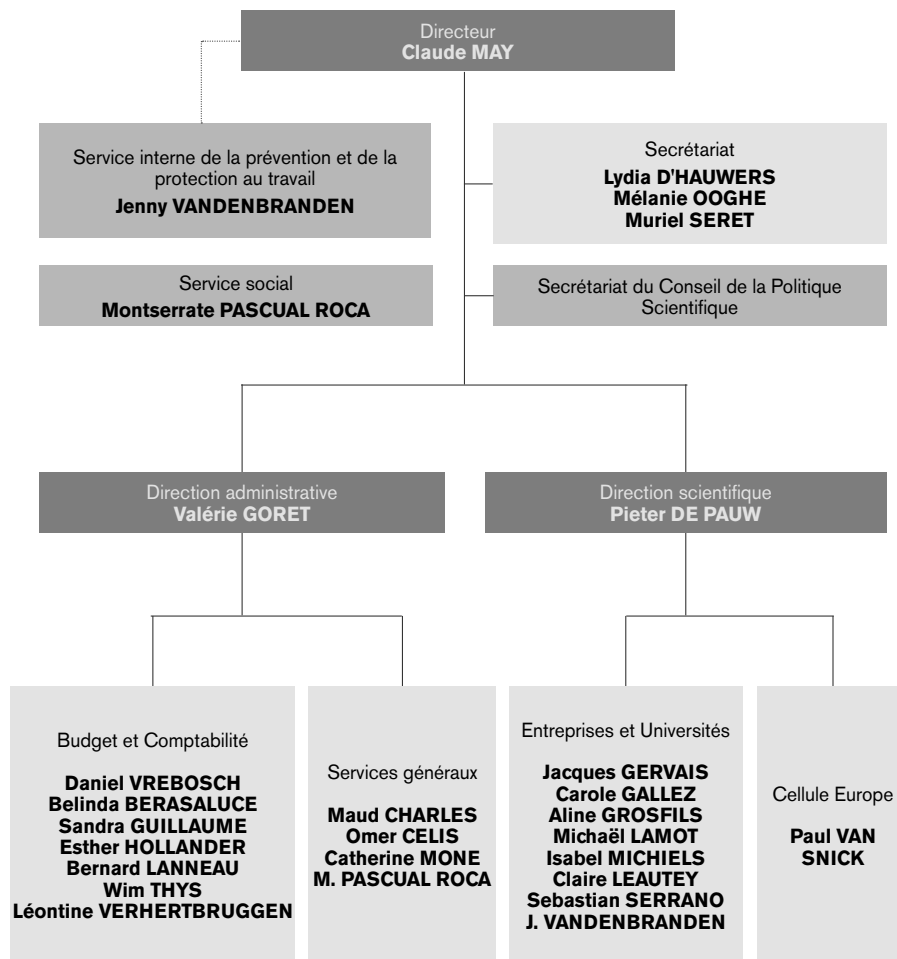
Directeur
**Claude MAY**

Service interne de la prévention et de la protection au travail
**Jenny VANDENBRANDEN**

Secrétariat
**Lydia D'HAUWERS**
**Mélanie OOGHE**
**Muriel SERET**

Service social
**Montserrate PASCUAL ROCA**

Secrétariat du Conseil de la Politique Scientifique

Direction administrative
**Valérie GORET**

Direction scientifique
**Pieter DE PAUW**

Budget et Comptabilité
**Daniel VREBOSCH**
**Belinda BERASALUCE**
**Sandra GUILLAUME**
**Esther HOLLANDER**
**Bernard LANNEAU**
**Wim THYS**
**Léontine VERHERTBRUGGEN**

Services généraux
**Maud CHARLES**
**Omer CELIS**
**Catherine MONE**
**M. PASCUAL ROCA**

Entreprises et Universités
**Jacques GERVAIS**
**Carole GALLEZ**
**Aline GROSFILS**
**Michaël LAMOT**
**Isabel MICHIELS**
**Claire LEAUTEY**
**Sebastian SERRANO**
**J. VANDENBRANDEN**

Cellule Europe
**Paul VAN SNICK**